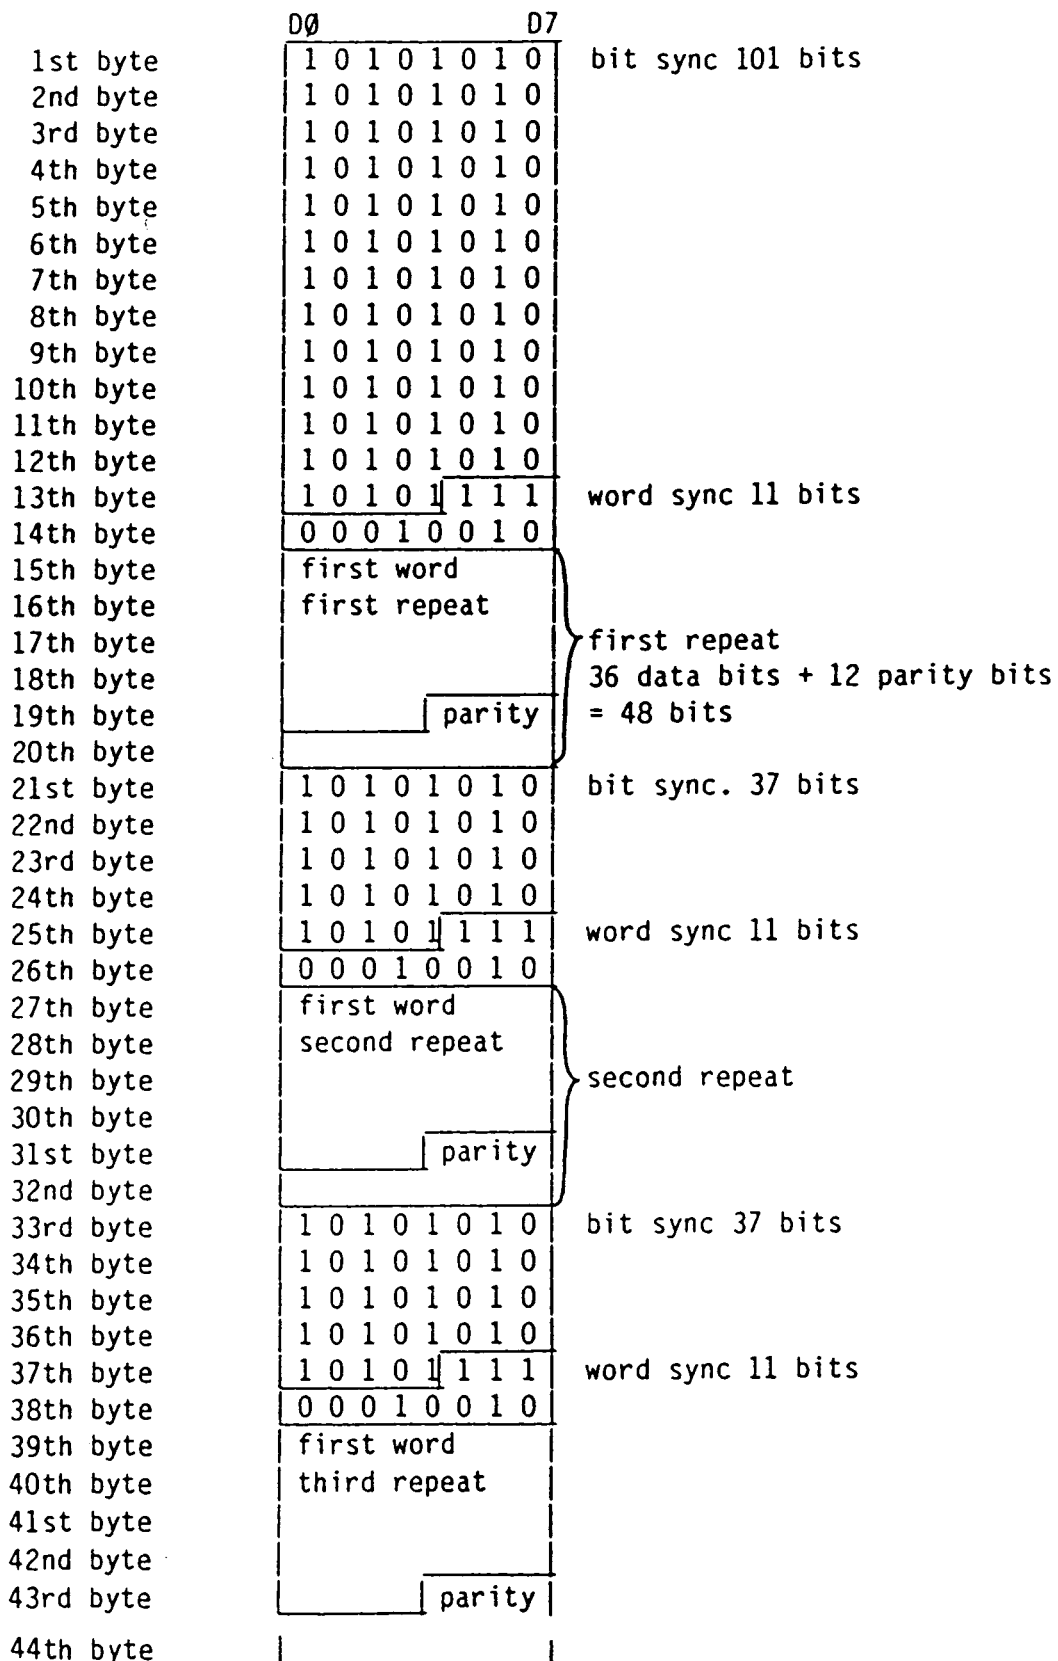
| | D0 D7 | |
|---|---|---|
| 1st byte | 1 0 1 0 1 0 1 0 | bit sync 101 bits |
| 2nd byte | 1 0 1 0 1 0 1 0 | |
| 3rd byte | 1 0 1 0 1 0 1 0 | |
| 4th byte | 1 0 1 0 1 0 1 0 | |
| 5th byte | 1 0 1 0 1 0 1 0 | |
| 6th byte | 1 0 1 0 1 0 1 0 | |
| 7th byte | 1 0 1 0 1 0 1 0 | |
| 8th byte | 1 0 1 0 1 0 1 0 | |
| 9th byte | 1 0 1 0 1 0 1 0 | |
| 10th byte | 1 0 1 0 1 0 1 0 | |
| 11th byte | 1 0 1 0 1 0 1 0 | |
| 12th byte | 1 0 1 0 1 0 1 0 | |
| 13th byte | 1 0 1 0 1 1 1 1 | word sync 11 bits |
| 14th byte | 0 0 0 1 0 0 1 0 | |
| 15th byte | first word | |
| 16th byte | first repeat | |
| 17th byte | | first repeat |
| 18th byte | | 36 data bits + 12 parity bits |
| 19th byte | parity | = 48 bits |
| 20th byte | | |
| 21st byte | 1 0 1 0 1 0 1 0 | bit sync. 37 bits |
| 22nd byte | 1 0 1 0 1 0 1 0 | |
| 23rd byte | 1 0 1 0 1 0 1 0 | |
| 24th byte | 1 0 1 0 1 0 1 0 | |
| 25th byte | 1 0 1 0 1 1 1 1 | word sync 11 bits |
| 26th byte | 0 0 0 1 0 0 1 0 | |
| 27th byte | first word | |
| 28th byte | second repeat | |
| 29th byte | | second repeat |
| 30th byte | | |
| 31st byte | parity | |
| 32nd byte | | |
| 33rd byte | 1 0 1 0 1 0 1 0 | bit sync 37 bits |
| 34th byte | 1 0 1 0 1 0 1 0 | |
| 35th byte | 1 0 1 0 1 0 1 0 | |
| 36th byte | 1 0 1 0 1 0 1 0 | |
| 37th byte | 1 0 1 0 1 1 1 1 | word sync 11 bits |
| 38th byte | 0 0 0 1 0 0 1 0 | |
| 39th byte | first word | |
| 40th byte | third repeat | |
| 41st byte | | |
| 42nd byte | | |
| 43rd byte | parity | |
| 44th byte | | |